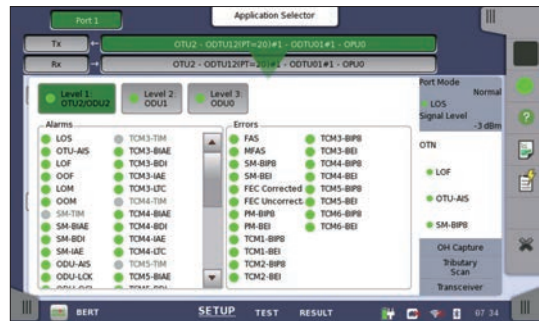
Port 1

Application Selector

Tx

OTU2 - ODTU12(PT=20)#1 - ODTU01#1 - OPU0

Rx

OTU2 - ODTU12(PT=20)#1 - ODTU01#1 - OPU0

Level 1: OTU2/ODU2

Level 2 ODU1

Level 3 ODU0

Alarms

LOS
OTU-AIS
LOF
OOF
LOM
OOM
SM-TIM
SM-BIAE
SM-BDI
SM-IAE
ODU-AIS
ODU-LCK

TCM3-TIM
TCM3-BIAE
TCM3-BDI
TCM3-IAE
TCM3-LTC
TCM4-TIM
TCM4-BIAE
TCM4-BDI
TCM4-IAE
TCM4-LTC
TCM5-TIM
TCM5-BIAE

Errors

FAS
MFAS
SM-BIP8
SM-BEI
FEC Corrected
FEC Uncorrect.
PM-BIP8
PM-BEI
TCM1-BIP8
TCM1-BEI
TCM2-BIP8
TCM2-BEI

TCM3-BIP8
TCM3-BEI
TCM4-BIP8
TCM4-BEI
TCM5-BIP8
TCM5-BEI
TCM6-BIP8
TCM6-BEI

Port Mode
Normal
LOS
Signal Level
-3 dBm

OTN

LOF

OTU-AIS

SM-BIP8

OH Capture

Tributary Scan

Transceiver

BERT

SETUP

TEST

RESULT

07 34